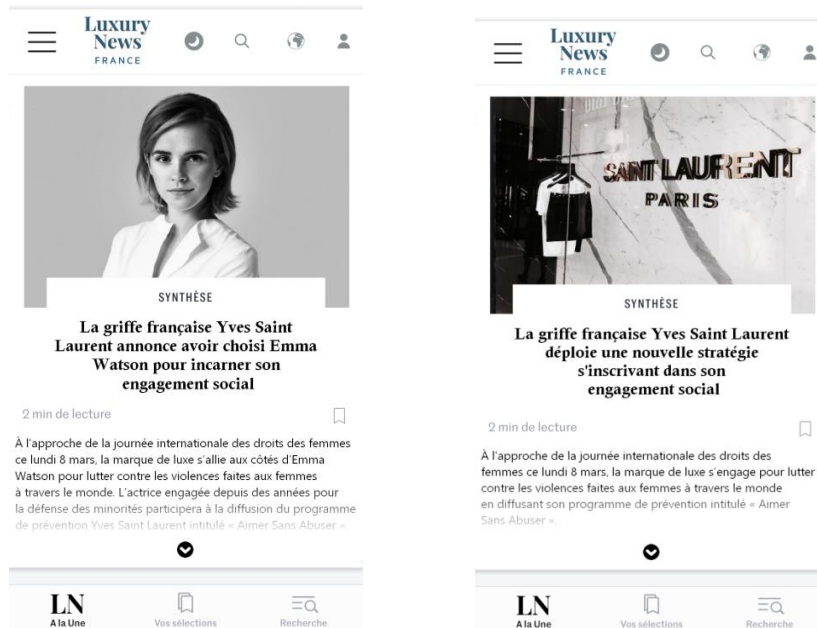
Luxury News FRANCE

SYNTHÈSE

La griffe française Yves Saint Laurent annonce avoir choisi Emma Watson pour incarner son engagement social

2 min de lecture

À l'approche de la journée internationale des droits des femmes ce lundi 8 mars, la marque de luxe s'allie aux côtés d'Emma Watson pour lutter contre les violences faites aux femmes à travers le monde. L'actrice engagée depuis des années pour la défense des minorités participera à la diffusion du programme de prévention Yves Saint Laurent intitulé « Aimer Sans Abuser ».

LN
A la Une

Vos sélections

Recherche

Luxury News FRANCE

SAINT LAURENT
PARIS

SYNTHÈSE

La griffe française Yves Saint Laurent déploie une nouvelle stratégie s'inscrivant dans son engagement social

2 min de lecture

À l'approche de la journée internationale des droits des femmes ce lundi 8 mars, la marque de luxe s'engage pour lutter contre les violences faites aux femmes à travers le monde en diffusant son programme de prévention intitulé « Aimer Sans Abuser ».

LN
A la Une

Vos sélections

Recherche